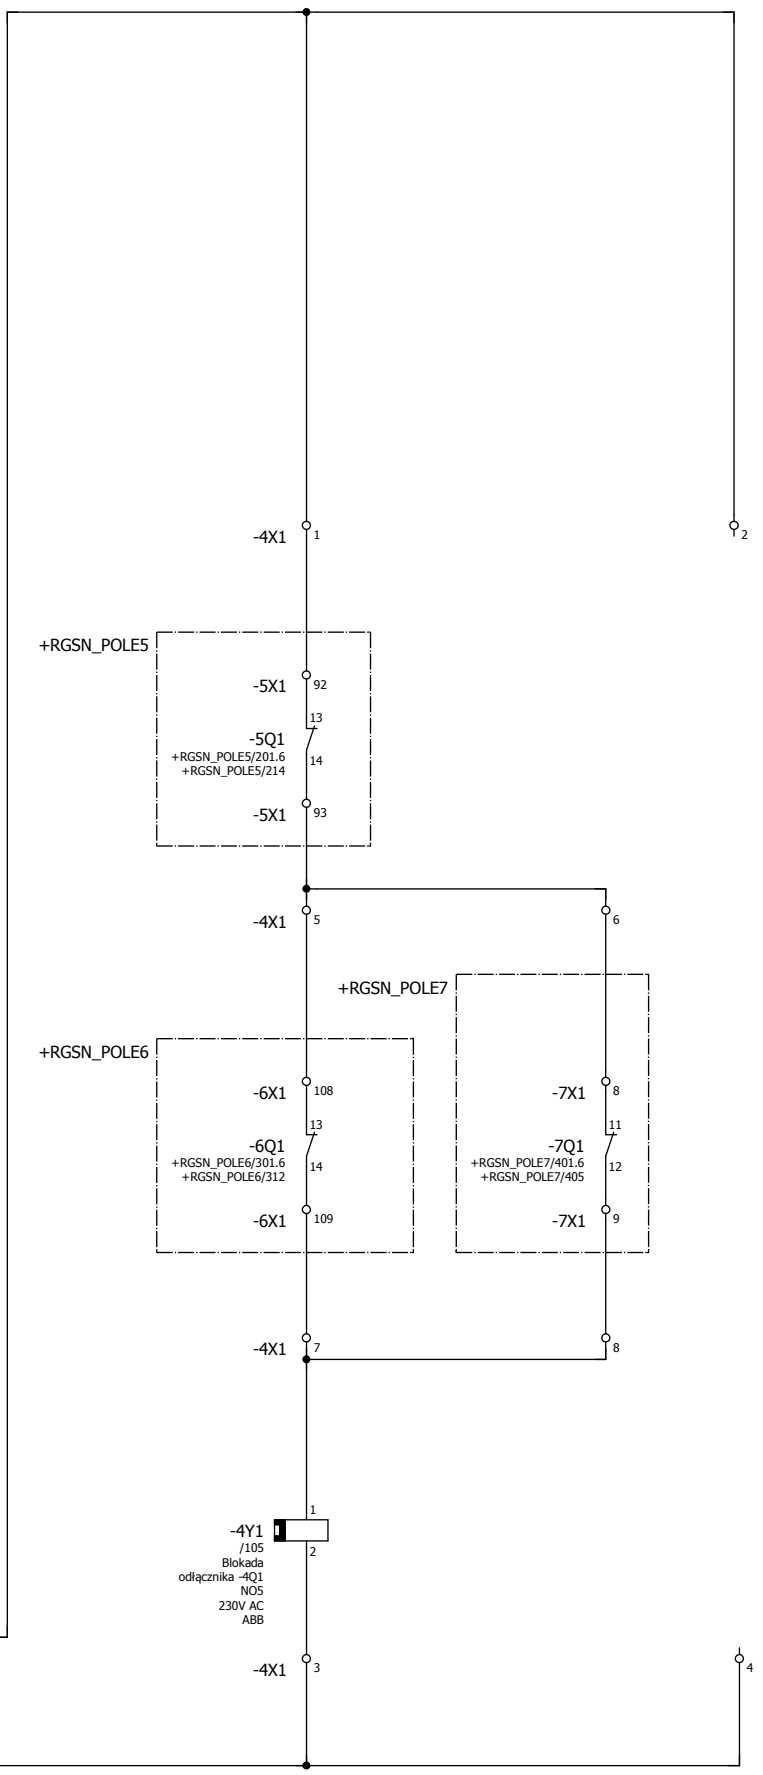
-4X1 1

2

+RGSN_POLE5

-5X1 92

13

-5Q1
+RGSN_POLE5/201.6
+RGSN_POLE5/214
14

-5X1 93

-4X1 5

6

+RGSN_POLE7

+RGSN_POLE6

-6X1 108

13

-6Q1
+RGSN_POLE6/301.6
+RGSN_POLE6/312
14

-6X1 109

-7X1 8

11

-7Q1
+RGSN_POLE7/401.6
+RGSN_POLE7/405
12

-7X1 9

-4X1 7

8

1

-4Y1
/105
Blokada
odłącznika -4Q1
NO5
230V AC
ABB
2

-4X1 3

4